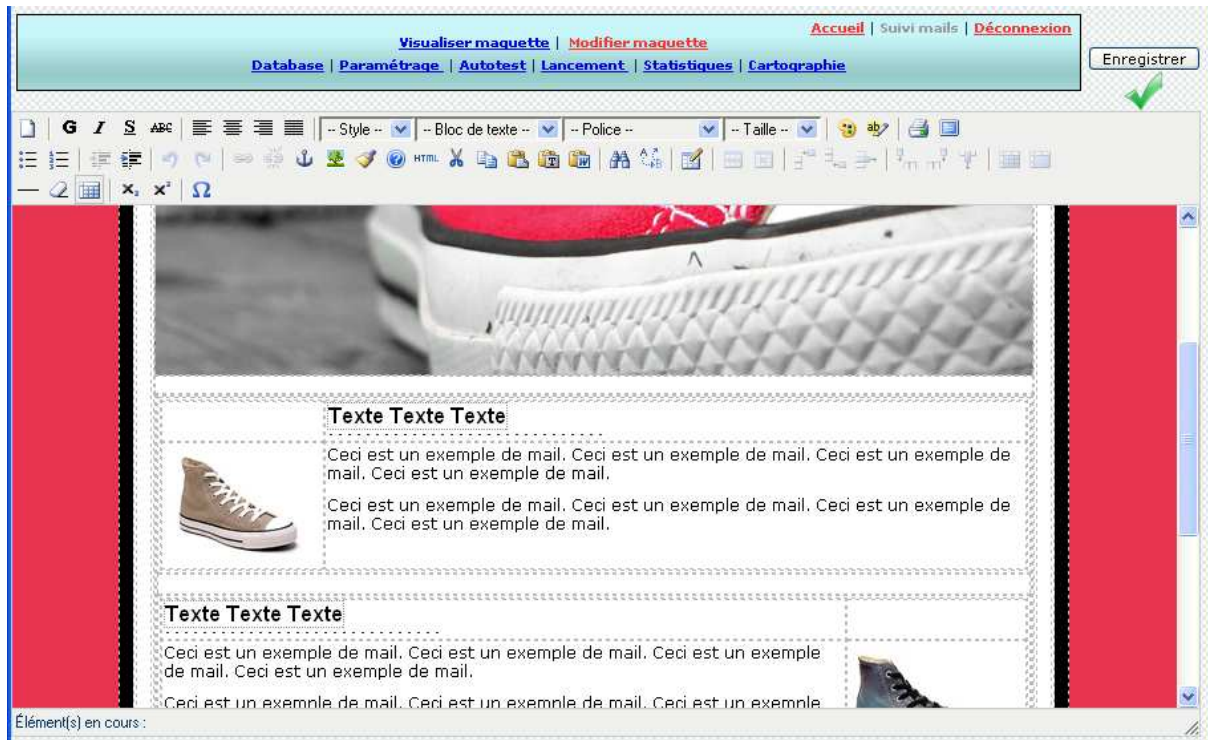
Accueil | Suivi mails | Déconnexion

Visualiser maquette | Modifier maquette

Database | Paramétrage | Autotest | Lancement | Statistiques | Cartographie

Enregistrer

G I S ABC -- Style -- -- Bloc de texte -- -- Police -- -- Taille --

HTML

$\times_2$ $\times^2$ $\Omega$

Texte Texte Texte

Ceci est un exemple de mail. Ceci est un exemple de mail. Ceci est un exemple de mail. Ceci est un exemple de mail.

Ceci est un exemple de mail. Ceci est un exemple de mail. Ceci est un exemple de mail. Ceci est un exemple de mail.

Texte Texte Texte

Ceci est un exemple de mail. Ceci est un exemple de mail. Ceci est un exemple de mail. Ceci est un exemple de mail.

Ceci est un exemple de mail. Ceci est un exemple de mail. Ceci est un exemple

Élément(s) en cours :